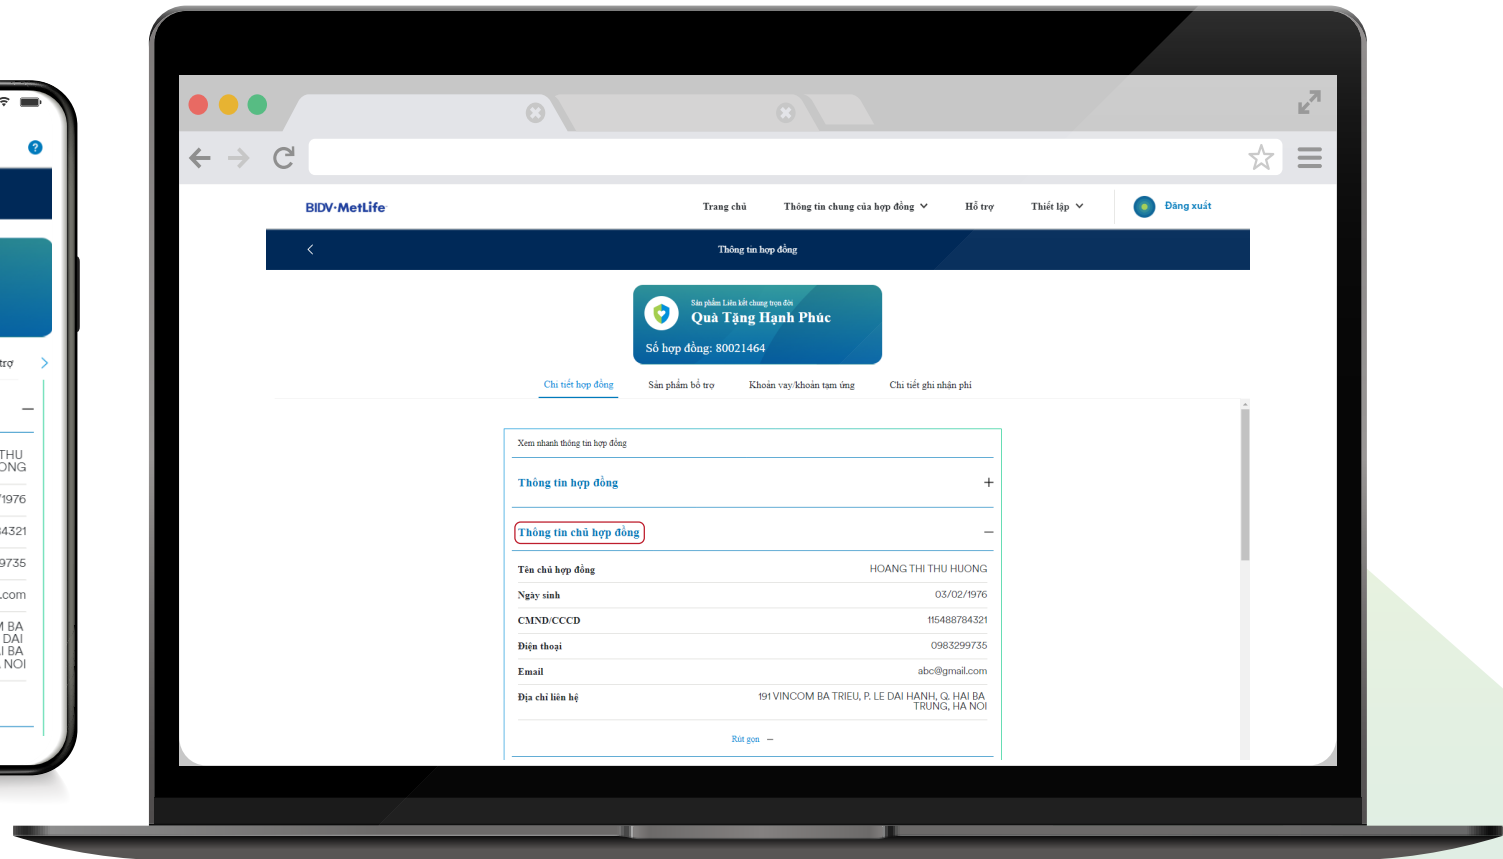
trợ

THU
ONG

1976

4321

9735

.com

I BA
DAI
I BA
NOI

BIDV·MetLife

Trang chủ

Thông tin chung của hợp đồng

Hỗ trợ

Thiết lập

Đăng xuất

Thông tin hợp đồng

Sản phẩm Liên kết chung trọn đời

Quà Tặng Hạnh Phúc

Số hợp đồng: 80021464

Chi tiết hợp đồng

Sản phẩm bổ trợ

Khoản vay/khoản tạm ứng

Chi tiết ghi nhận phí

Xem nhanh thông tin hợp đồng

Thông tin hợp đồng +

Thông tin chủ hợp đồng –

| | |
|---|---|
| Tên chủ hợp đồng | HOANG THI THU HUONG |
| Ngày sinh | 03/02/1976 |
| CMND/CCCD | 115488784321 |
| Điện thoại | 0983299735 |
| Email | abc@gmail.com |
| Địa chỉ liên hệ | 191 VINCOM BA TRIEU, P. LE DAI HANH, Q. HAI BA TRUNG, HA NOI |

Rút gọn –